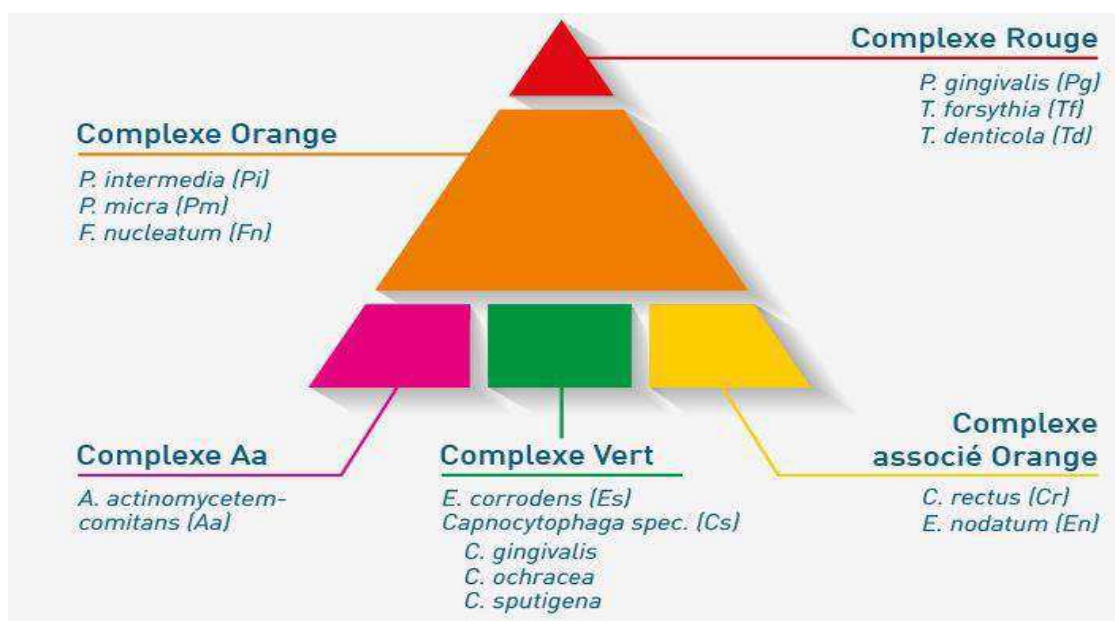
Complexe Rouge
P. gingivalis (Pg)
T. forsythia (Tf)
T. denticola (Td)

Complexe Orange
P. intermedia (Pi)
P. micra (Pm)
F. nucleatum (Fn)

Complexe Aa
A. actinomycetem-comitans (Aa)

Complexe Vert
E. corrodens (Es)
Capnocytophaga spec. (Cs)
C. gingivalis
C. ochracea
C. sputigena

Complexe associé Orange
C. rectus (Cr)
E. nodatum (En)